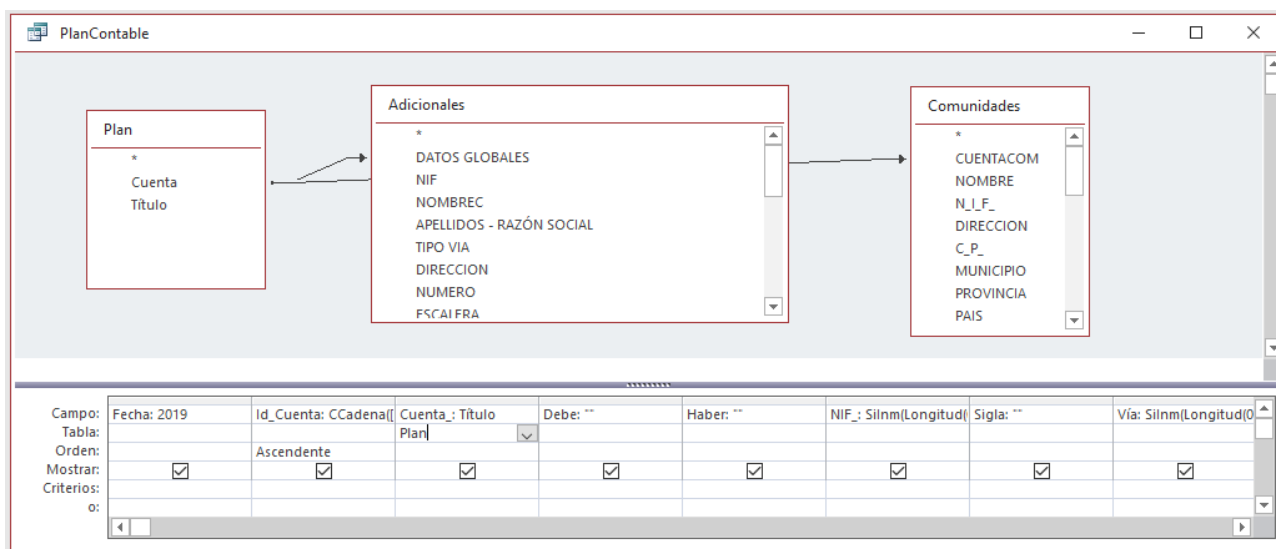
PlanContable

Plan
*
Cuenta
Título

Adicionales
*
DATOS GLOBALES
NIF
NOMBREC
APELLIDOS - RAZÓN SOCIAL
TIPO VIA
DIRECCION
NUMERO
ESCALERA

Comunidades
*
CUENTACOM
NOMBRE
N_I_F_
DIRECCION
C_P_
MUNICIPIO
PROVINCIA
PAIS

| Campo: | Fecha: 2019 | Id_Cuenta: CCadena([ | Cuenta_: Título | Debe: "" | Haber: "" | NIF_: SiInm(Longitud( | Sigla: "" | Vía: SiInm(Longitud(0 |
|---|---|---|---|---|---|---|---|---|
| Tabla: | | | Plan | | | | | |
| Orden: | | Ascendente | | | | | | |
| Mostrar: | ☑ | ☑ | ☑ | ☑ | ☑ | ☑ | ☑ | ☑ |
| Criterios: | | | | | | | | |
| o: | | | | | | | | |